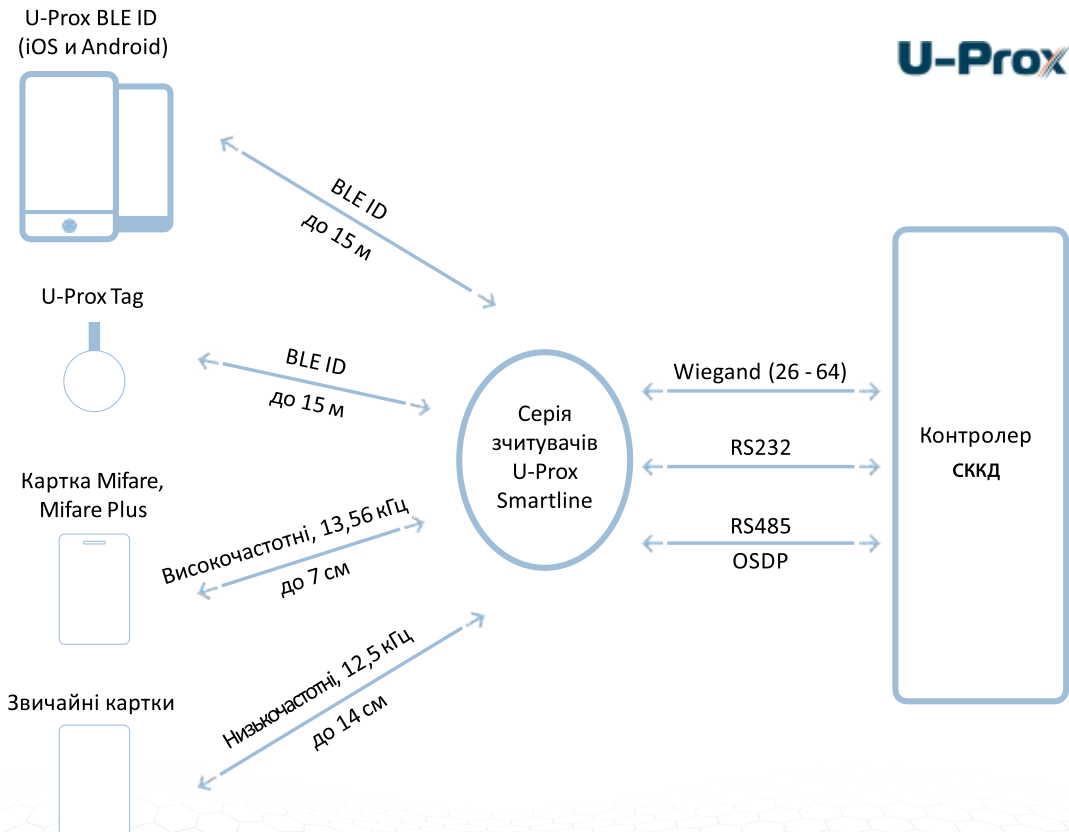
U-Prox BLE ID
(iOS и Android)

U-Prox

BLE ID
до 15 м

U-Prox Tag

BLE ID
до 15 м

Серія
зчитувачів
U-Prox
Smartline

Wiegand (26 - 64)

RS232

RS485
OSDP

Контролер
СККД

Картка Mifare,
Mifare Plus

Високочастотні, 13,56 кГц
до 7 см

Звичайні картки

Низькочастотні, 12,5 кГц
до 14 см